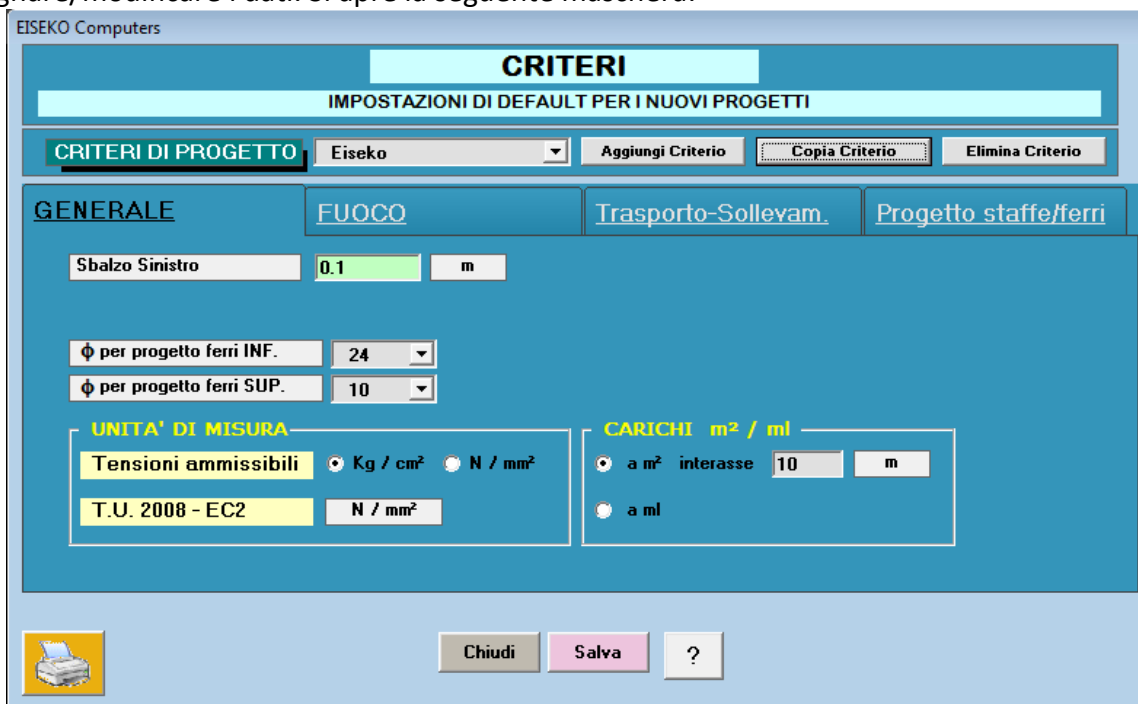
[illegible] si apre la seguente maschera:

EISEKO Computers

CRITERI

IMPOSTAZIONI DI DEFAULT PER I NUOVI PROGETTI

CRITERI DI PROGETTO | Eiseko | Aggiungi Criterio | Copia Criterio | Elimina Criterio

GENERALE | FUOCO | Trasporto-Sollevam. | Progetto staffe/ferri

Sbalzo Sinistro | 0.1 | m

$\phi$ per progetto ferri INF. | 24

$\phi$ per progetto ferri SUP. | 10

UNITA' DI MISURA

Tensioni ammissibili | Kg / cm² | N / mm²

T.U. 2008 - EC2 | N / mm²

CARICHI m² / ml

a m² interasse | 10 | m

a ml

Chiudi | Salva | ?